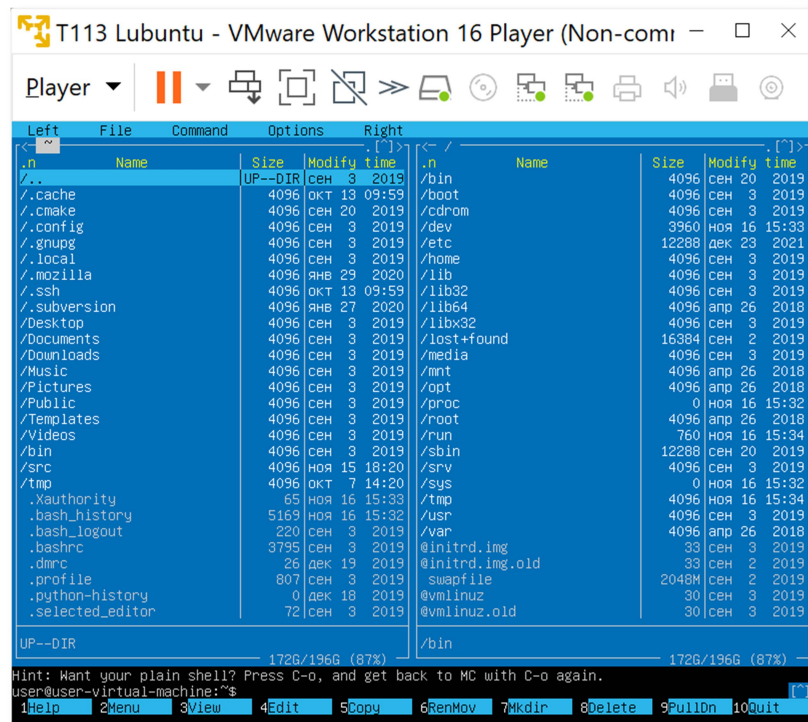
T113 Lubuntu - VMware Workstation 16 Player (Non-comı

Player

Left File Command Options Right

<- ~ .[^]>

| .n | Name | Size | Modify time |
|---|---|---|---|
| /.. | | UP--DIR | сен 3 2019 |
| /.cache | | 4096 | окт 13 09:59 |
| /.cmake | | 4096 | сен 20 2019 |
| /.config | | 4096 | сен 3 2019 |
| /.gnupg | | 4096 | сен 3 2019 |
| /.local | | 4096 | сен 3 2019 |
| /.mozilla | | 4096 | янв 29 2020 |
| /.ssh | | 4096 | окт 13 09:59 |
| /.subversion | | 4096 | янв 27 2020 |
| /Desktop | | 4096 | сен 3 2019 |
| /Documents | | 4096 | сен 3 2019 |
| /Downloads | | 4096 | сен 3 2019 |
| /Music | | 4096 | сен 3 2019 |
| /Pictures | | 4096 | сен 3 2019 |
| /Public | | 4096 | сен 3 2019 |
| /Templates | | 4096 | сен 3 2019 |
| /Videos | | 4096 | сен 3 2019 |
| /bin | | 4096 | сен 3 2019 |
| /src | | 4096 | ноя 15 18:20 |
| /tmp | | 4096 | окт 7 14:20 |
| .Xauthority | | 65 | ноя 16 15:33 |
| .bash_history | | 5169 | ноя 16 15:32 |
| .bash_logout | | 220 | сен 3 2019 |
| .bashrc | | 3795 | сен 3 2019 |
| .dmrc | | 26 | дек 19 2019 |
| .profile | | 807 | сен 3 2019 |
| .python-history | | 0 | дек 18 2019 |
| .selected_editor | | 72 | сен 3 2019 |

UP--DIR

172G/196G (87%)

<- / .[^]>

| .n | Name | Size | Modify time |
|---|---|---|---|
| /bin | | 4096 | сен 20 2019 |
| /boot | | 4096 | сен 3 2019 |
| /cdrom | | 4096 | сен 3 2019 |
| /dev | | 3960 | ноя 16 15:33 |
| /etc | | 12288 | дек 23 2021 |
| /home | | 4096 | сен 3 2019 |
| /lib | | 4096 | сен 3 2019 |
| /lib32 | | 4096 | сен 3 2019 |
| /lib64 | | 4096 | апр 26 2018 |
| /libx32 | | 4096 | сен 3 2019 |
| /lost+found | | 16384 | сен 2 2019 |
| /media | | 4096 | сен 3 2019 |
| /mnt | | 4096 | апр 26 2018 |
| /opt | | 4096 | апр 26 2018 |
| /proc | | 0 | ноя 16 15:32 |
| /root | | 4096 | апр 26 2018 |
| /run | | 760 | ноя 16 15:34 |
| /sbin | | 12288 | сен 20 2019 |
| /srv | | 4096 | сен 3 2019 |
| /sys | | 0 | ноя 16 15:32 |
| /tmp | | 4096 | ноя 16 15:34 |
| /usr | | 4096 | сен 3 2019 |
| /var | | 4096 | апр 26 2018 |
| @initrd.img | | 33 | сен 3 2019 |
| @initrd.img.old | | 33 | сен 2 2019 |
| swapfile | | 2048M | сен 2 2019 |
| @vmlinuz | | 30 | сен 3 2019 |
| @vmlinuz.old | | 30 | сен 3 2019 |

/bin

172G/196G (87%)

Hint: Want your plain shell? Press C-o, and get back to MC with C-o again.
user@user-virtual-machine:~$ [^]

1Help 2Menu 3View 4Edit 5Copy 6RenMov 7Mkdir 8Delete 9PullDn 10Quit